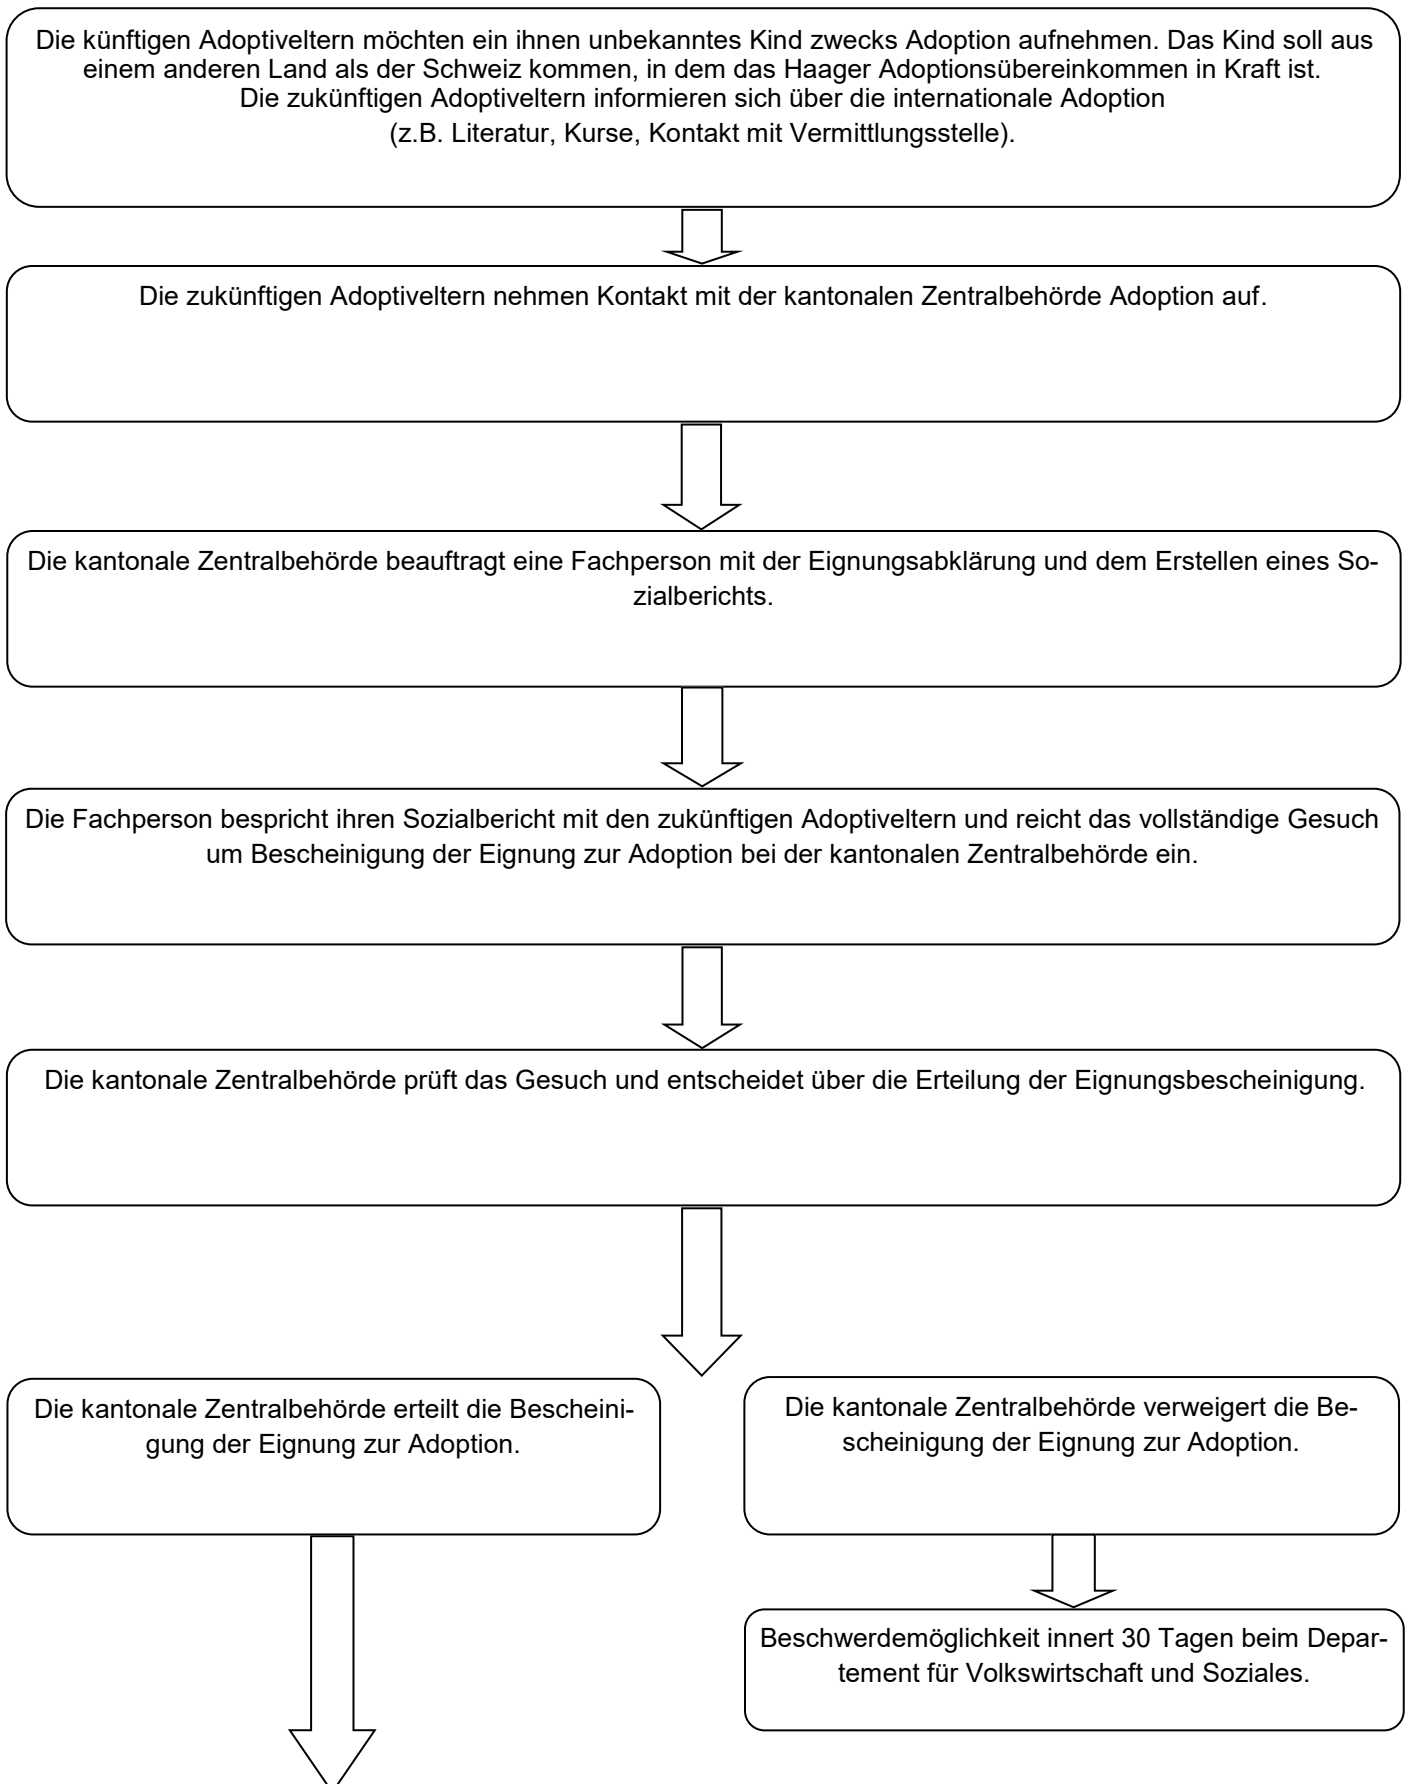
Die künftigen Adoptiveltern möchten ein ihnen unbekanntes Kind zwecks Adoption aufnehmen. Das Kind soll aus einem anderen Land als der Schweiz kommen, in dem das Haager Adoptionsübereinkommen in Kraft ist. Die zukünftigen Adoptiveltern informieren sich über die internationale Adoption (z.B. Literatur, Kurse, Kontakt mit Vermittlungsstelle).

Die zukünftigen Adoptiveltern nehmen Kontakt mit der kantonalen Zentralbehörde Adoption auf.

Die kantonale Zentralbehörde beauftragt eine Fachperson mit der Eignungsabklärung und dem Erstellen eines Sozialberichts.

Die Fachperson bespricht ihren Sozialbericht mit den zukünftigen Adoptiveltern und reicht das vollständige Gesuch um Bescheinigung der Eignung zur Adoption bei der kantonalen Zentralbehörde ein.

Die kantonale Zentralbehörde prüft das Gesuch und entscheidet über die Erteilung der Eignungsbescheinigung.

Die kantonale Zentralbehörde erteilt die Bescheinigung der Eignung zur Adoption.

Die kantonale Zentralbehörde verweigert die Bescheinigung der Eignung zur Adoption.

Beschwerdemöglichkeit innert 30 Tagen beim Departement für Volkswirtschaft und Soziales.